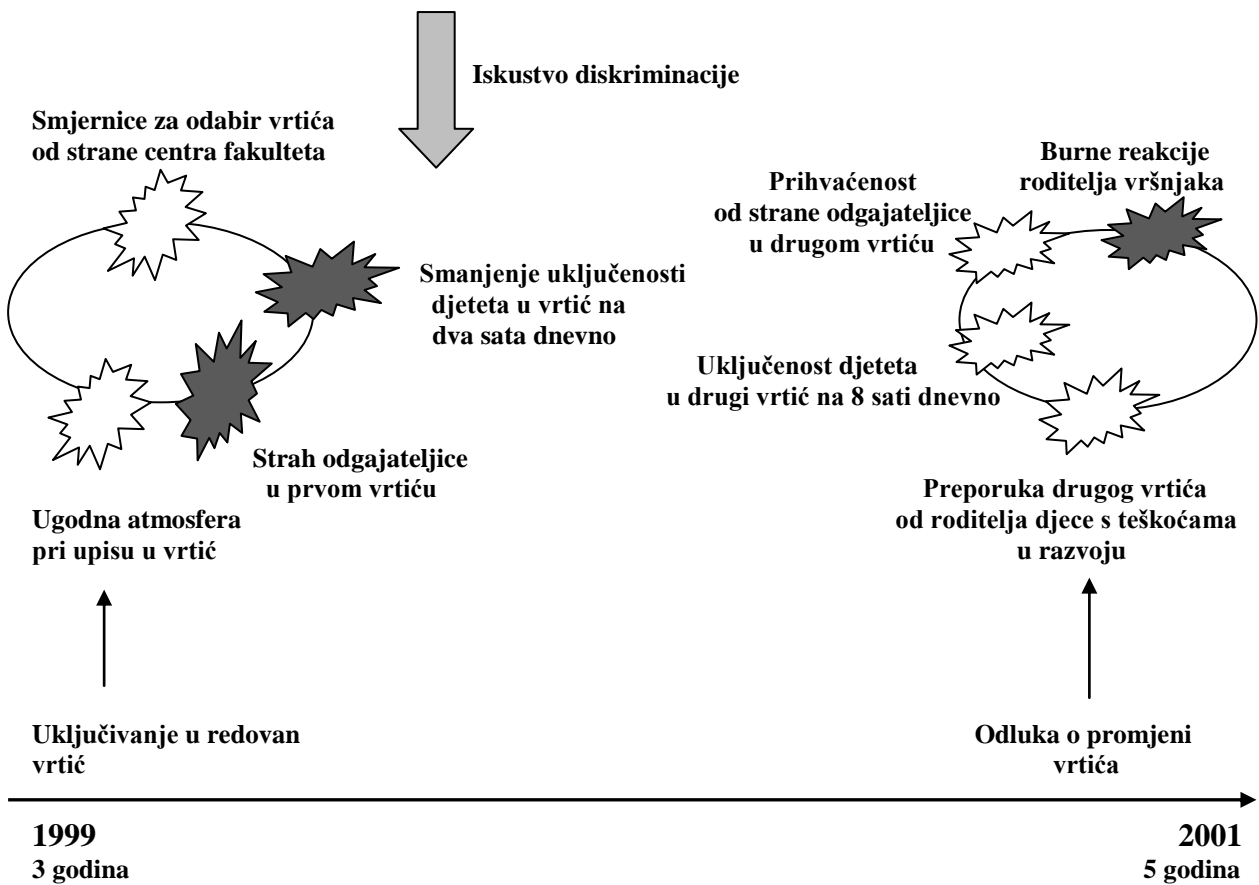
Iskustvo diskriminacije

Smjernice za odabir vrtića od strane centra fakulteta

Smanjenje uključenosti djeteta u vrtić na dva sata dnevno

Strah odgajateljice u prvom vrtiću

Ugodna atmosfera pri upisu u vrtić

Uključivanje u redovan vrtić

Burne reakcije roditelja vršnjaka

Prihvaćenost od strane odgajateljice u drugom vrtiću

Uključenost djeteta u drugi vrtić na 8 sati dnevno

Preporuka drugog vrtića od roditelja djece s teškoćama u razvoju

Odluka o promjeni vrtića

1999
3 godina

2001
5 godina